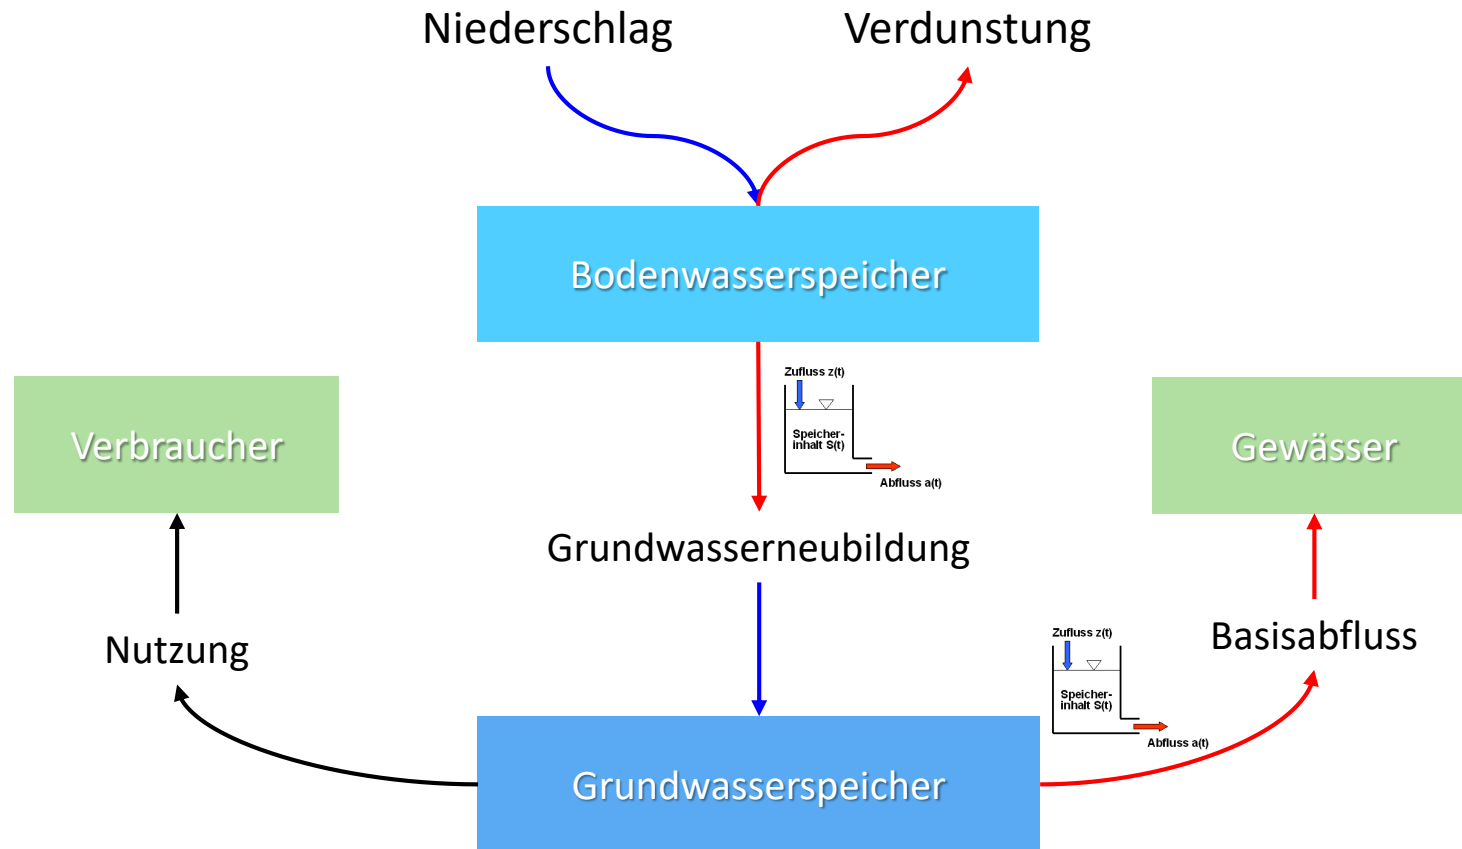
Niederschlag

Verdunstung

Bodenwasserspeicher

Zufluss z(t)

Speicher-inhalt S(t)

Abfluss a(t)

Verbraucher

Gewässer

Grundwasserneubildung

Nutzung

Zufluss z(t)

Speicher-inhalt S(t)

Abfluss a(t)

Basisabfluss

Grundwasserspeicher